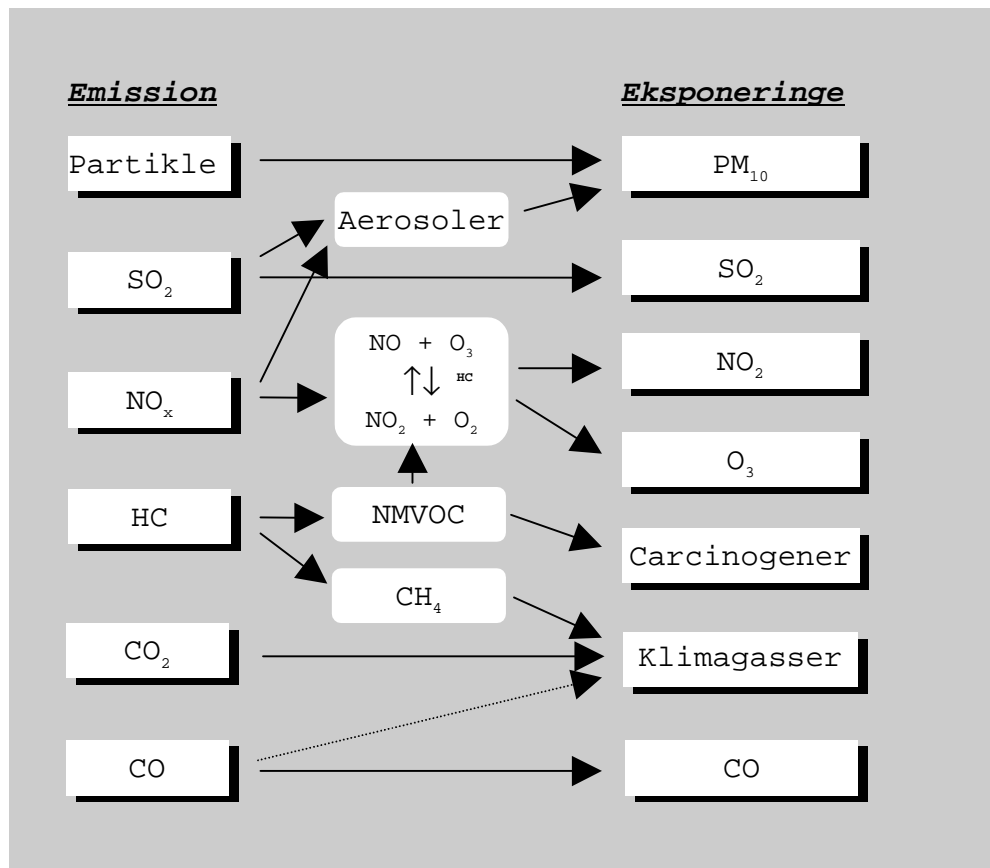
Emission

Eksponeringe

Partikle

$PM_{10}$

Aerosoler

$SO_2$

$SO_2$

$NO + O_3$

$\uparrow\downarrow$ HC

$NO_2 + O_2$

$NO_x$

$NO_2$

$O_3$

HC

NMVOC

Carcinogener

$CH_4$

$CO_2$

Klimagasser

CO

CO